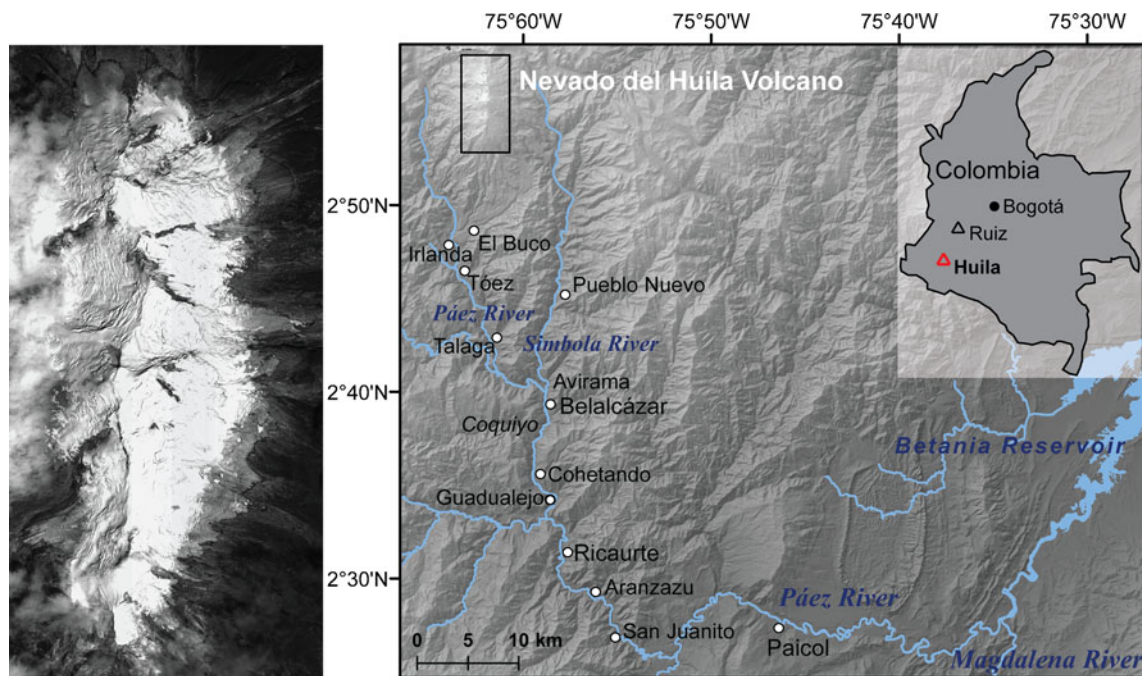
75°60'W 75°50'W 75°40'W 75°30'W

Nevado del Huila Volcano

Colombia
Bogotá
Ruiz
Huila

2°50'N
2°40'N
2°30'N

El Buco
Irlanda
Tóez
Pueblo Nuevo
Páez River
Talaga
Símbola River
Avirama
Belalcázar
Coquiyo
Cohetando
Guadualejo
Ricaurte
Aranzazu
San Juanito
Paicol
Páez River
Betania Reservoir
Magdalena River

0 5 10 km